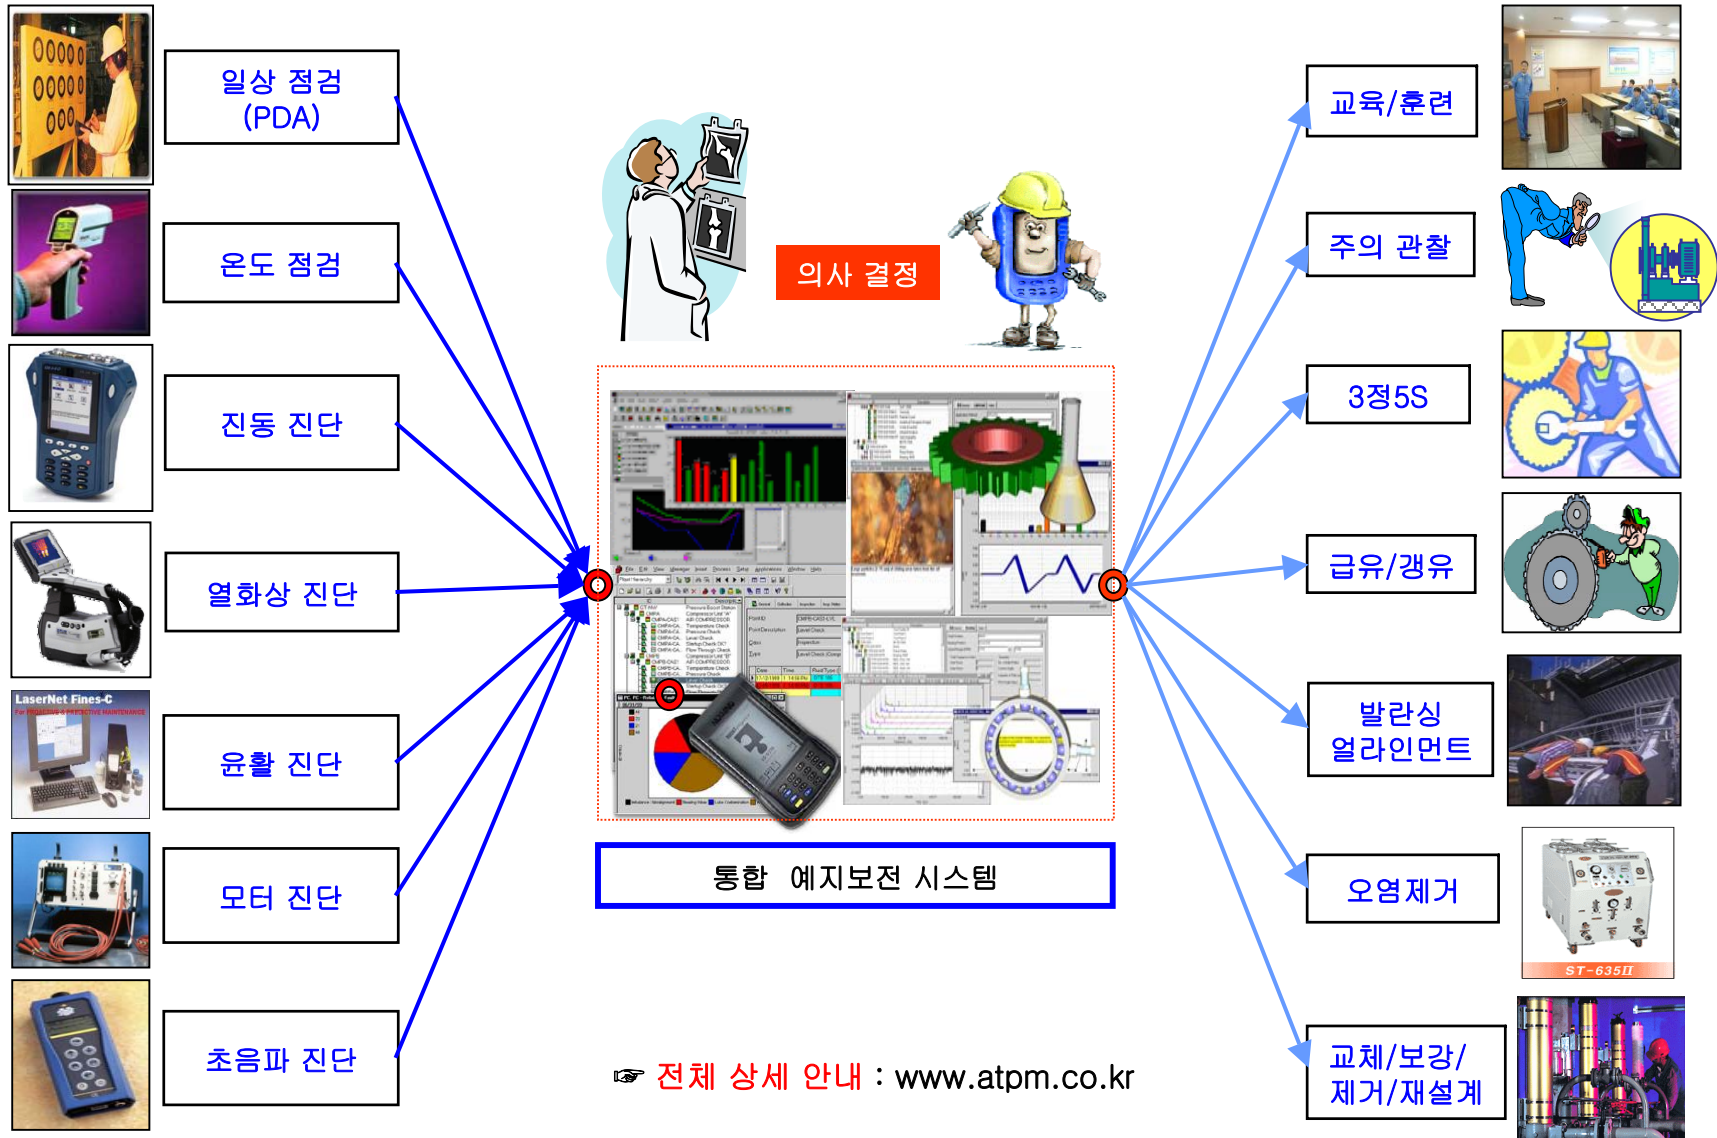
일상 점검 (PDA)

온도 점검

진동 진단

열화상 진단

LaserNet Fines-C

윤활 진단

모터 진단

초음파 진단

의사 결정

통합 예지보전 시스템

☞ 전체 상세 안내 : www.atpm.co.kr

교육/훈련

주의 관찰

3정5S

급유/갱유

발란싱 얼라인먼트

오염제거

ST-635II

교체/보강/ 제거/재설계